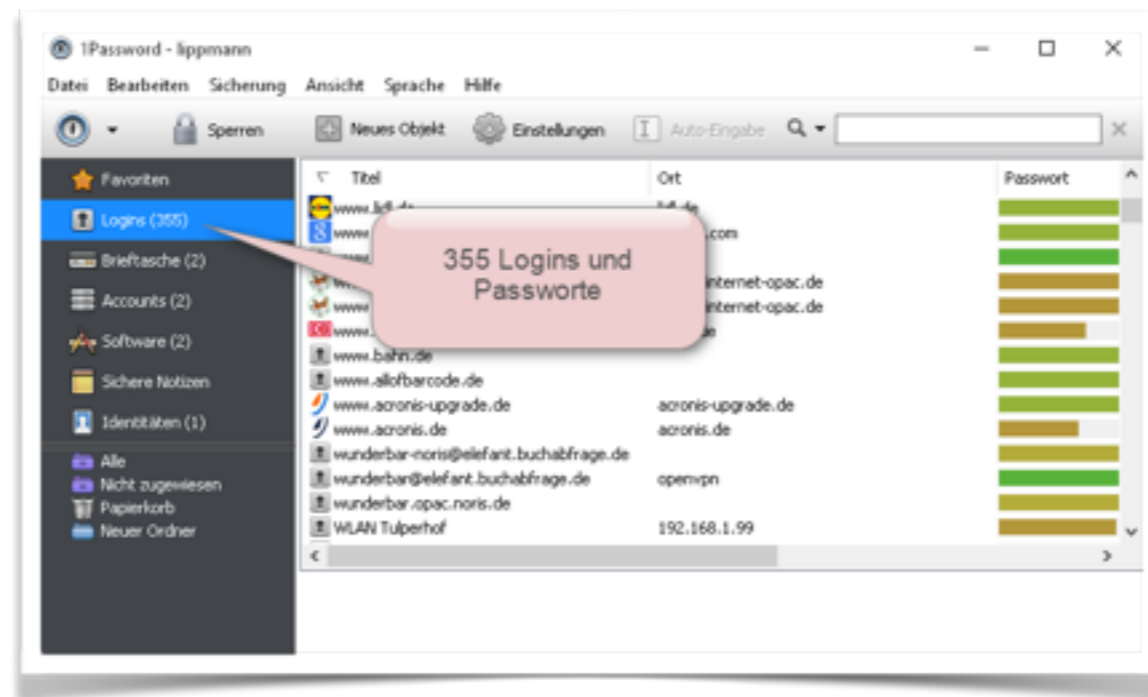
1Password - lippmann

Datei Bearbeiten Sicherung Ansicht Sprache Hilfe

Sperren Neues Objekt Einstellungen Auto-Eingabe

Favoriten
Logins (355)
Brieftasche (2)
Accounts (2)
Software (2)
Sichere Notizen
Identitäten (1)
Alle
Nicht zugewiesen
Papierkorb
Neuer Ordner

| Titel | Ort | Passwort |
|---|---|---|
| www.lidl.de | lidl.de | |
| www.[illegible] | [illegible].com | |
| www.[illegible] | | |
| www.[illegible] | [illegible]nternet-opac.de | |
| www.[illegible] | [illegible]nternet-opac.de | |
| www.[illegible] | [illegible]e | |
| www.bahn.de | | |
| www.allofbarcode.de | | |
| www.acronis-upgrade.de | acronis-upgrade.de | |
| www.acronis.de | acronis.de | |
| wunderbar-noris@elefant.buchabfrage.de | | |
| wunderbar@elefant.buchabfrage.de | openvpn | |
| wunderbar.opac.noris.de | | |
| WLAN Tulperhof | 192.168.1.99 | |

355 Logins und Passworte